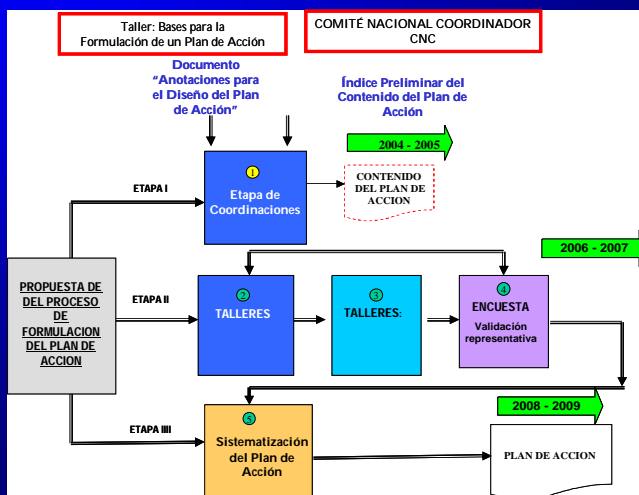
Taller: Bases para la Formulación de un Plan de Acción

COMITÉ NACIONAL COORDINADOR CNC

Documento "Anotaciones para el Diseño del Plan de Acción"

Índice Preliminar del Contenido del Plan de Acción

2004 - 2005

ETAPA I

1
Etapa de Coordinaciones

CONTENIDO DEL PLAN DE ACCION

2006 - 2007

PROPUESTA DE DEL PROCESO DE FORMULACION DEL PLAN DE ACCION

ETAPA II

2
TALLERES

3
TALLERES:

4
ENCUESTA
Validación representativa

2008 - 2009

ETAPA III

5
Sistematización del Plan de Acción

PLAN DE ACCION